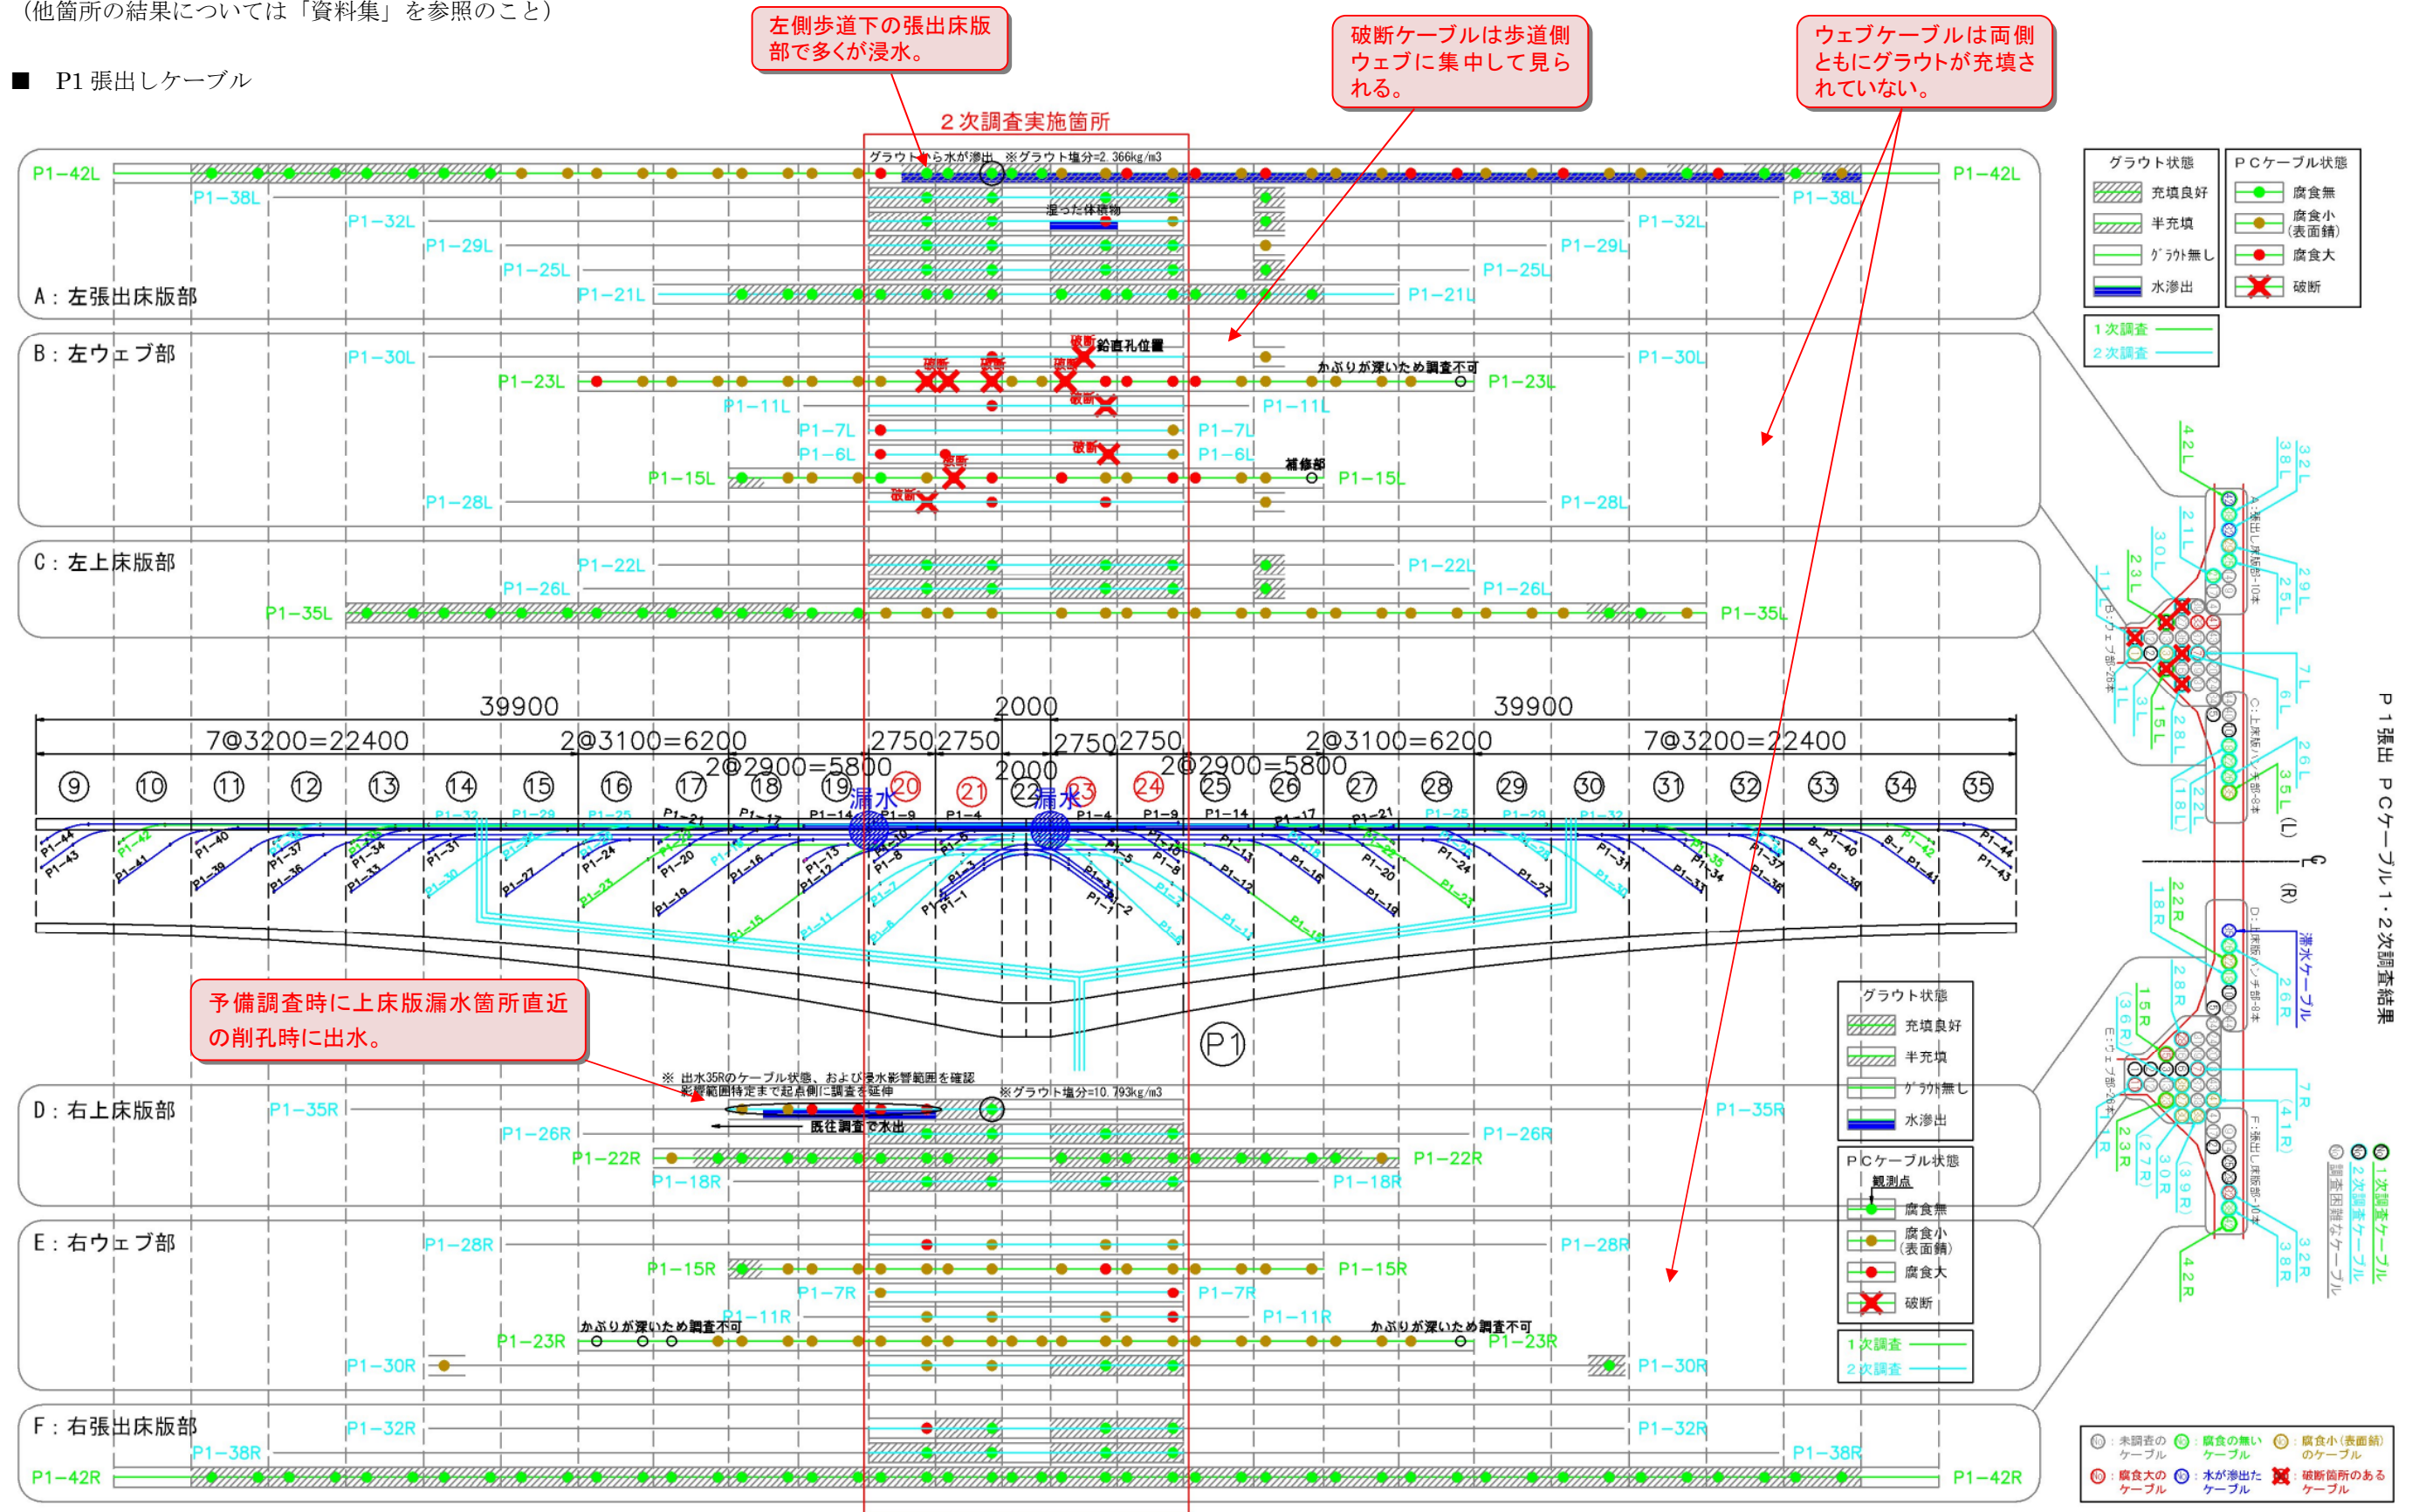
（他箇所の結果については「資料集」を参照のこと）

■ P1 張出しケーブル

左側歩道下の張出床版部で多くが浸水。

破断ケーブルは歩道側ウェブに集中して見られる。

ウェブケーブルは両側ともにグラウトが充填されていない。

２次調査実施箇所

グラウトから水が滲出　※グラウト塩分=2.366kg/m3

P1−42L　P1−38L　P1−32L　P1−29L　P1−25L　P1−21L

湿った体積物

A：左張出床版部

B：左ウェブ部

P1−30L　P1−23L　P1−11L　P1−7L　P1−6L　P1−15L　P1−28L

破断　鉛直孔位置

かぶりが深いため調査不可

補修部

C：左上床版部

P1−22L　P1−26L　P1−35L

グラウト状態　充填良好　半充填　ｸﾞﾗｳﾄ無し　水滲出

ＰＣケーブル状態　腐食無　腐食小（表面錆）　腐食大　破断

１次調査　２次調査

39900　2000　39900

7@3200=22400　2@3100=6200　2750 2750　2750 2750　2@3100=6200　7@3200=22400

2@2900=5800　2000　2@2900=5800

⑨ ⑩ ⑪ ⑫ ⑬ ⑭ ⑮ ⑯ ⑰ ⑱ ⑲ ⑳ ㉑ ㉒ ㉓ ㉔ ㉕ ㉖ ㉗ ㉘ ㉙ ㉚ ㉛ ㉜ ㉝ ㉞ ㉟

漏水　漏水

P1

予備調査時に上床版漏水箇所直近の削孔時に出水。

※ 出水35Rのケーブル状態、および浸水影響範囲を確認
影響範囲特定まで起点側に調査を延伸

※グラウト塩分=10.793kg/m3

既往調査で水出

D：右上床版部

P1−35R　P1−26R　P1−22R　P1−18R

E：右ウェブ部

P1−28R　P1−15R　P1−7R　P1−11R　P1−23R　P1−30R

かぶりが深いため調査不可

F：右張出床版部

P1−32R　P1−38R　P1−42R

グラウト状態　充填良好　半充填　ｸﾞﾗｳﾄ無し　水滲出

ＰＣケーブル状態　観測点　腐食無　腐食小（表面錆）　腐食大　破断

１次調査　２次調査

A：張出し床版部-10本　B：ウェブ部-26本　C：上床版ハンチ部-8本　D：上床版ハンチ部-8本　E：ウェブ部-26本　F：張出し床版部-10本

漏水ケーブル

(L)　℄　(R)

P１張出 ＰＣケーブル１・２次調査結果

１次調査ケーブル　２次調査ケーブル　調査困難なケーブル

未調査のケーブル　腐食の無いケーブル　腐食小（表面錆）のケーブル　腐食大のケーブル　水が滲出したケーブル　破断箇所のあるケーブル